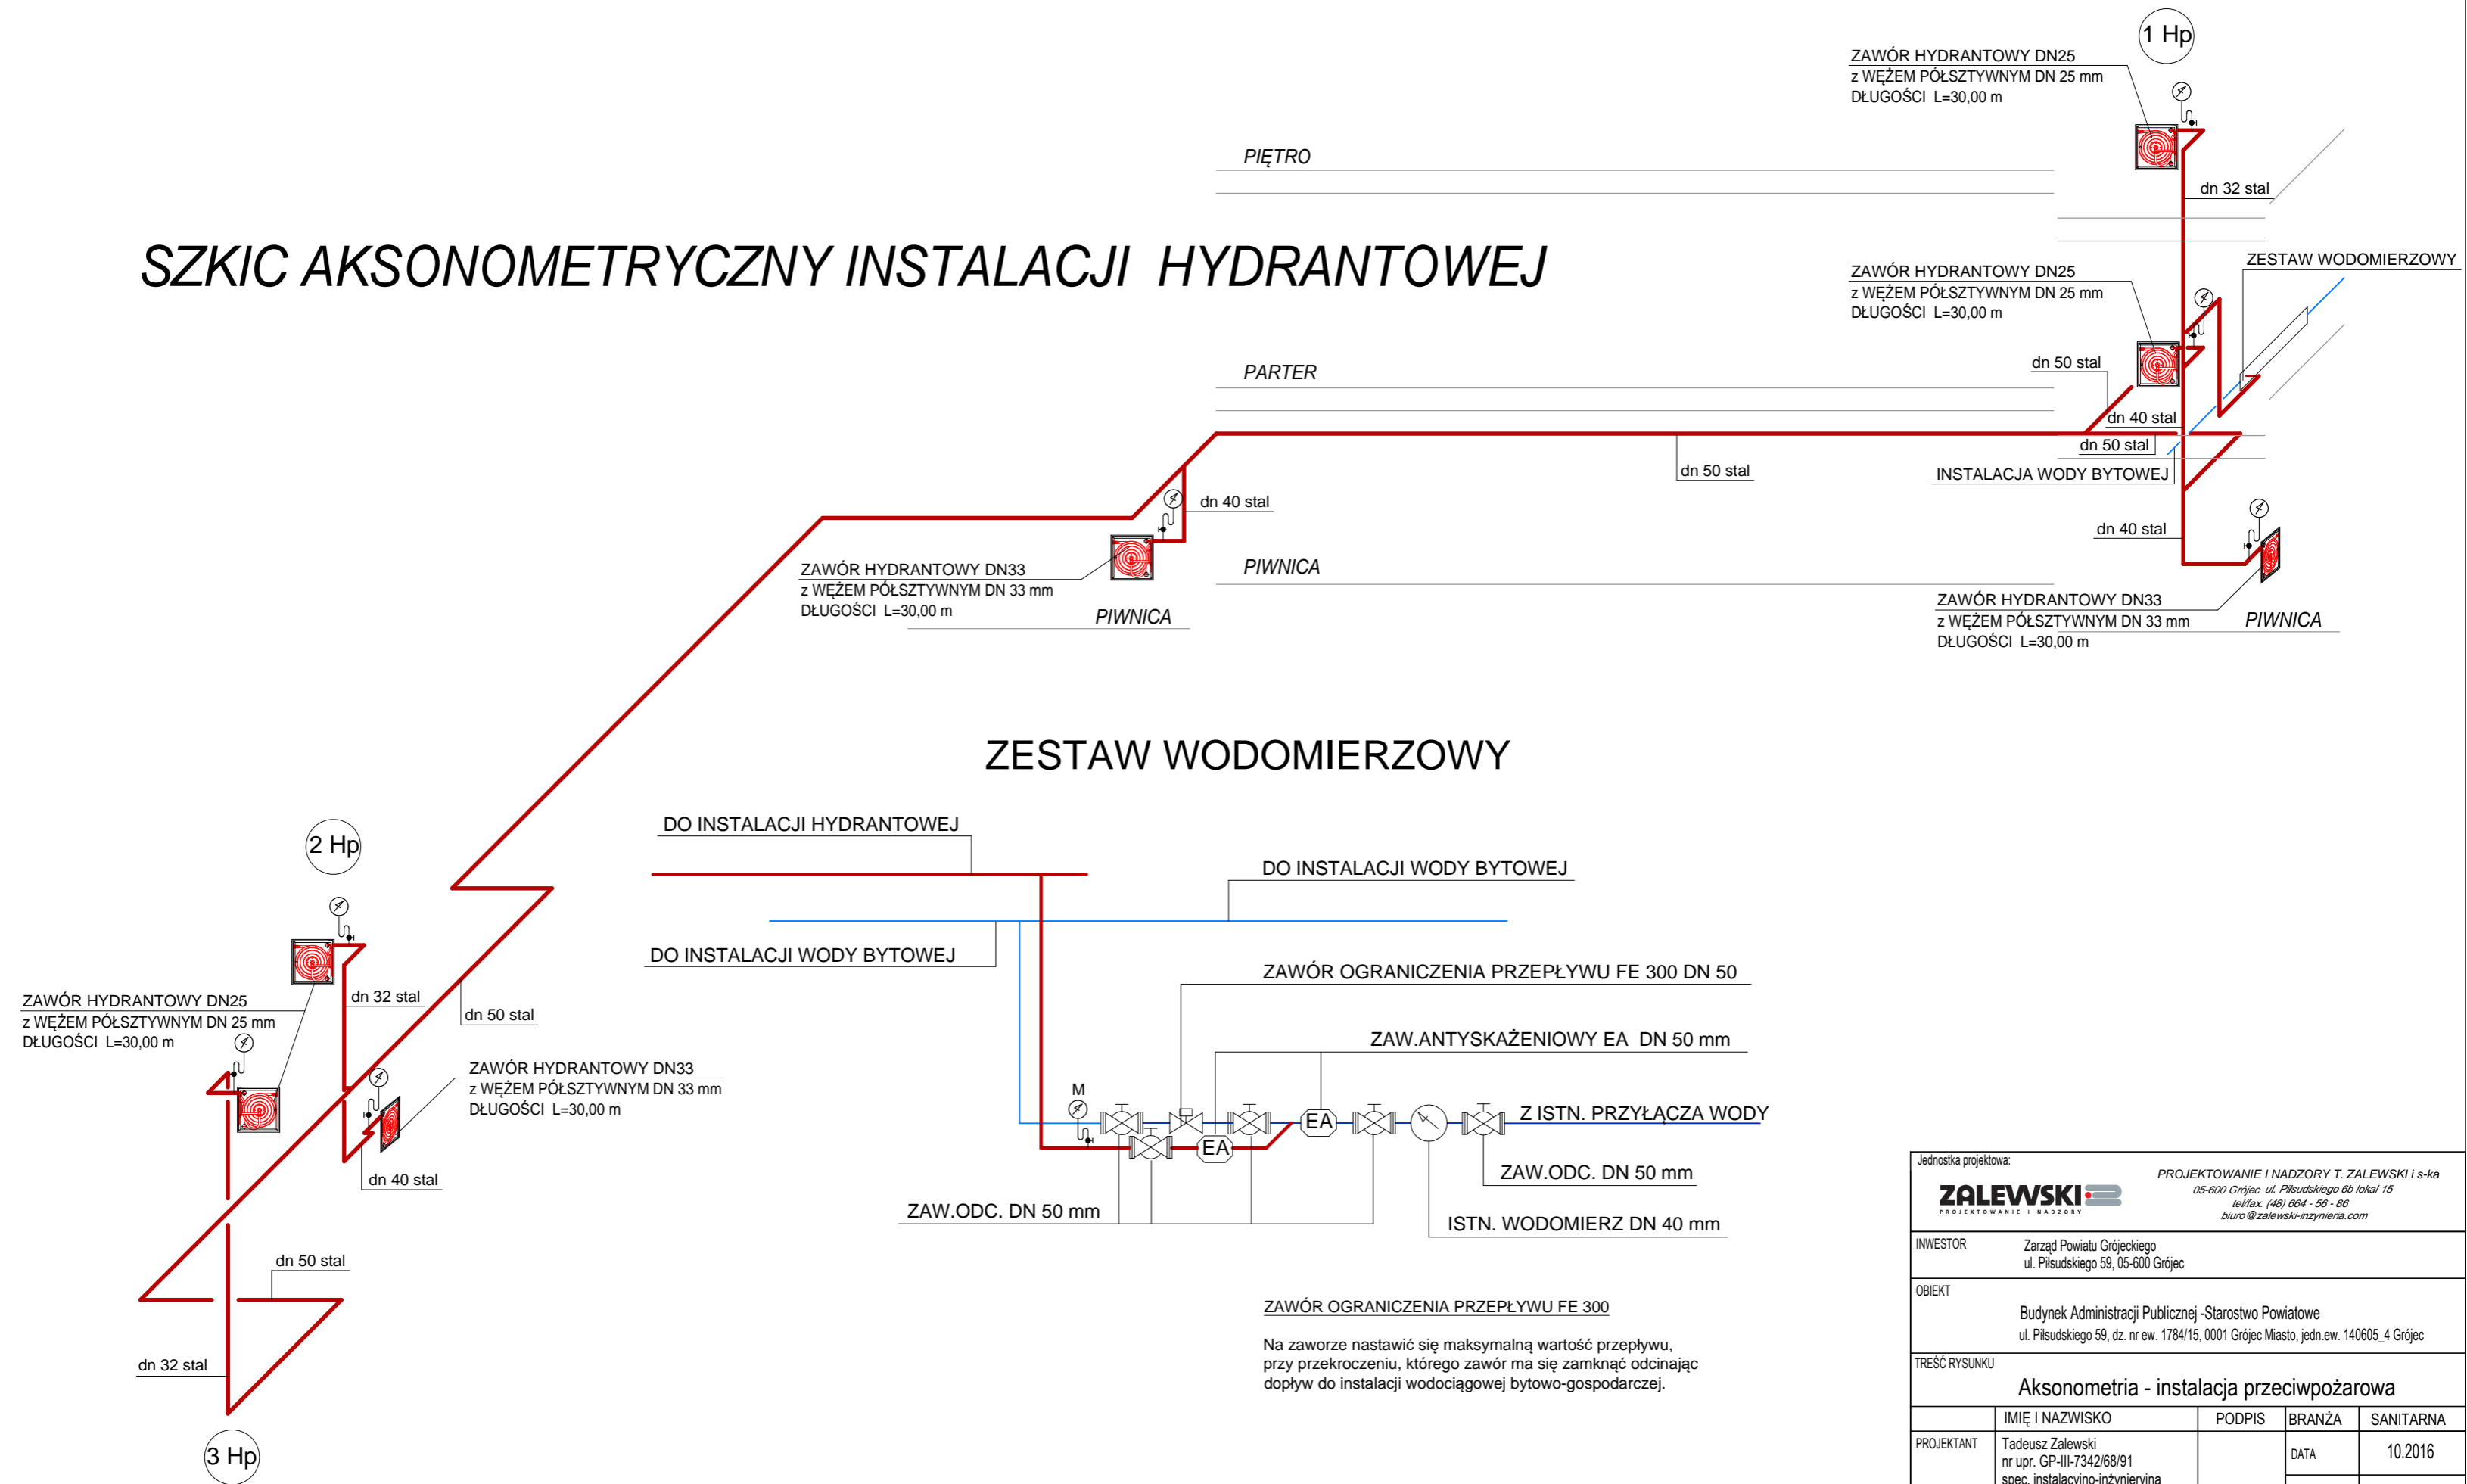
1 Hp

ZAWÓR HYDRANTOWY DN25
z WĘŻEM PÓŁSZTYWNYM DN 25 mm
DŁUGOŚCI L=30,00 m

PIĘTRO

dn 32 stal

SZKIC AKSONOMETRYCZNY INSTALACJI HYDRANTOWEJ

ZAWÓR HYDRANTOWY DN25
z WĘŻEM PÓŁSZTYWNYM DN 25 mm
DŁUGOŚCI L=30,00 m

ZESTAW WODOMIERZOWY

PARTER

dn 50 stal

dn 40 stal

dn 50 stal

dn 50 stal

INSTALACJA WODY BYTOWEJ

dn 40 stal

dn 40 stal

ZAWÓR HYDRANTOWY DN33
z WĘŻEM PÓŁSZTYWNYM DN 33 mm
DŁUGOŚCI L=30,00 m

PIWNICA

PIWNICA

ZAWÓR HYDRANTOWY DN33
z WĘŻEM PÓŁSZTYWNYM DN 33 mm
DŁUGOŚCI L=30,00 m

PIWNICA

ZESTAW WODOMIERZOWY

DO INSTALACJI HYDRANTOWEJ

DO INSTALACJI WODY BYTOWEJ

2 Hp

DO INSTALACJI WODY BYTOWEJ

ZAWÓR OGRANICZENIA PRZEPŁYWU FE 300 DN 50

ZAWÓR HYDRANTOWY DN25
z WĘŻEM PÓŁSZTYWNYM DN 25 mm
DŁUGOŚCI L=30,00 m

dn 32 stal

dn 50 stal

ZAW.ANTYSKAŻENIOWY EA DN 50 mm

ZAWÓR HYDRANTOWY DN33
z WĘŻEM PÓŁSZTYWNYM DN 33 mm
DŁUGOŚCI L=30,00 m

M

EA

EA

Z ISTN. PRZYŁĄCZA WODY

dn 40 stal

ZAW.ODC. DN 50 mm

ZAW.ODC. DN 50 mm

ISTN. WODOMIERZ DN 40 mm

dn 50 stal

ZAWÓR OGRANICZENIA PRZEPŁYWU FE 300

Na zaworze nastawić się maksymalną wartość przepływu, przy przekroczeniu, którego zawór ma się zamknąć odcinając dopływ do instalacji wodociągowej bytowo-gospodarczej.

dn 32 stal

3 Hp

Jednostka projektowa:
ZALEWSKI
PROJEKTOWANIE I NADZORY
PROJEKTOWANIE I NADZORY T. ZALEWSKI i s-ka
05-600 Grójec ul. Piłsudskiego 6b lokal 15
tel/fax. (48) 664 - 56 - 86
biuro@zalewski-inzynieria.com

| INWESTOR | Zarząd Powiatu Grójeckiego ul. Piłsudskiego 59, 05-600 Grójec | | | |
|---|---|---|---|---|
| OBIEKT | Budynek Administracji Publicznej -Starostwo Powiatowe ul. Piłsudskiego 59, dz. nr ew. 1784/15, 0001 Grójec Miasto, jedn.ew. 140605_4 Grójec | | | |
| TREŚĆ RYSUNKU | Aksonometria - instalacja przeciwpożarowa | | | |
| | IMIĘ I NAZWISKO | PODPIS | BRANŻA | SANITARNA |
| PROJEKTANT | Tadeusz Zalewski nr upr. GP-III-7342/68/91 spec. instalacyjno-inżynieryjna | | DATA | 10.2016 |